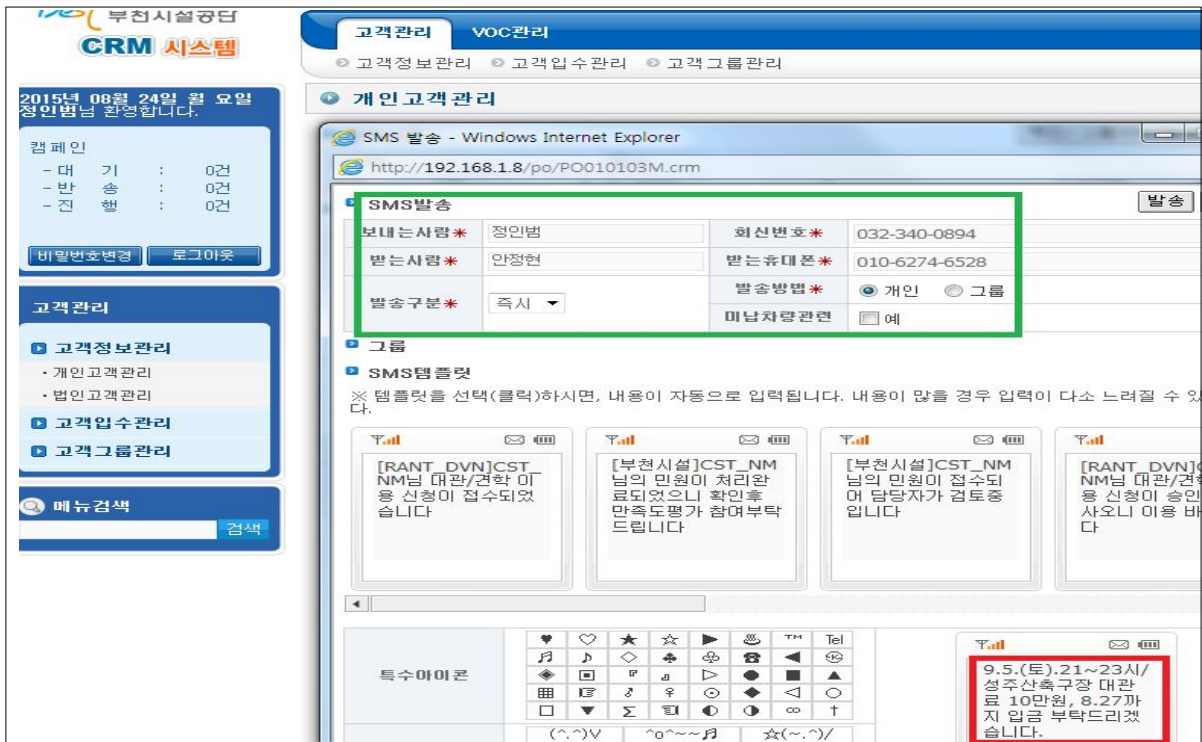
부천시설공단
CRM 시스템

2015년 08월 24일 월 요일
정인범님 환영합니다.

캠페인
- 대 기 : 0건
- 반 송 : 0건
- 진 행 : 0건

비밀번호변경 로그아웃

고객관리
고객정보관리
· 개인고객관리
· 법인고객관리
고객입수관리
고객그룹관리

메뉴검색
검색

고객관리 VOC관리
고객정보관리 고객입수관리 고객그룹관리

개인고객관리

SMS 발송 - Windows Internet Explorer
http://192.168.1.8/po/PO010103M.crm

SMS발송
발송

| 보내는사람* | 정인범 | 회신번호* | 032-340-0894 |
|---|---|---|---|
| 받는사람* | 안정현 | 받는휴대폰* | 010-6274-6528 |
| 발송구분* | 즉시 | 발송방법* | 개인 그룹 |
| | | 미납차량관련 | 예 |

그룹
SMS템플릿
※ 템플릿을 선택(클릭)하시면, 내용이 자동으로 입력됩니다. 내용이 많을 경우 입력이 다소 느려질 수 있
다.

[RANT_DVN]CST_NM님 대관/견학 이용 신청이 접수되었습니다

[부천시설]CST_NM님의 민원이 처리완료되었으니 확인후 만족도평가 참여부탁드립니다

[부천시설]CST_NM님의 민원이 접수되어 담당자가 검토중입니다

[RANT_DVN]C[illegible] NM님 대관/견학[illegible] 용 신청이 승인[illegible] 사오니 이용 바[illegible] 다

특수아이콘
♥ ♡ ★ ☆ ▶ ♨ ™ Tel
♬ ♪ ◇ ♣ ♧ ☎ ◀ ㉿
◈ ▣ ℙ ♩ ▷ ● ■ ▲
▦ ☞ ♪ ♀ ⊙ ◆ ◁ ○
□ ▼ Σ ☜ ◐ ◑ ∞ †
(^.^)V ^o^~~♬ ☆(~.^)/

9.5.(토).21~23시/성주산축구장 대관료 10만원, 8.27까지 입금 부탁드리겠습니다.